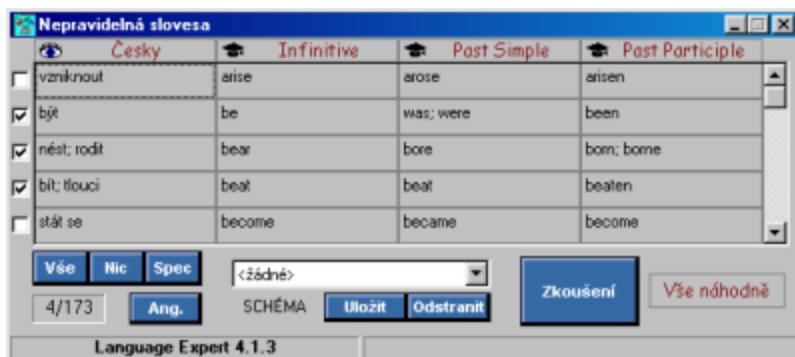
Nepravidelná slovesa

| Česky | Infinitive | Past Simple | Past Participle |
|---|---|---|---|
| vzniknout | arise | arose | arisen |
| být | be | was; were | been |
| nést; rodit | bear | bore | born; borne |
| bít; tlouci | beat | beat | beaten |
| stát se | become | became | become |

Vše Nic Spec
<žádné>
Zkoušení
Vše náhodně
4/173 Ang. SCHÉMA Uložit Odstranit

Language Expert 4.1.3